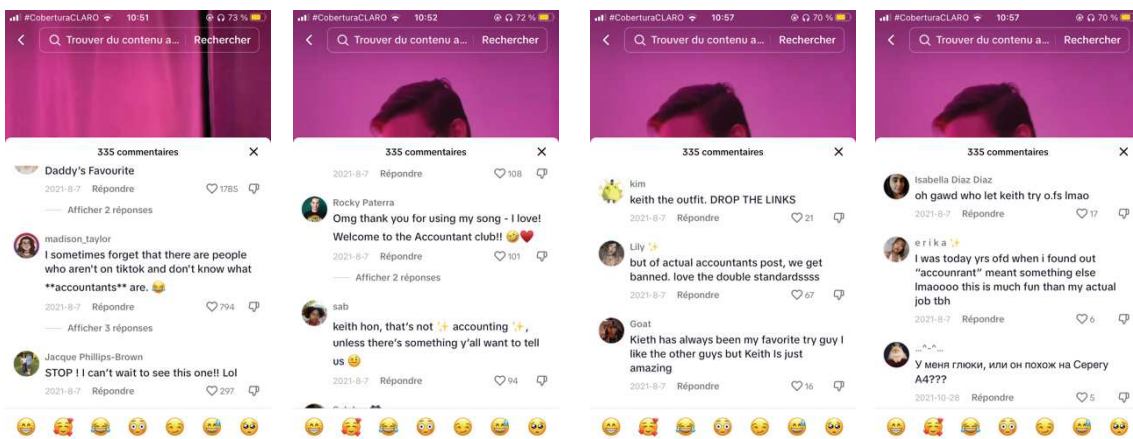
#CoberturaCLARO 10:51 73 %

Trouver du contenu a... Rechercher

335 commentaires

Daddy's Favourite
2021-8-7 Répondre 1785

Afficher 2 réponses

madison_taylor
I sometimes forget that there are people who aren't on tiktok and don't know what **accountants** are. 😂
2021-8-7 Répondre 794

Afficher 3 réponses

Jacque Phillips-Brown
STOP ! I can't wait to see this one!! Lol
2021-8-7 Répondre 297

#CoberturaCLARO 10:52 72 %

Trouver du contenu a... Rechercher

335 commentaires

2021-8-7 Répondre 108

Rocky Paterra
Omg thank you for using my song - I love! Welcome to the Accountant club!! 🤪❤️
2021-8-7 Répondre 101

Afficher 2 réponses

sab
keith hon, that's not ✨ accounting ✨, unless there's something y'all want to tell us 😉
2021-8-7 Répondre 94

#CoberturaCLARO 10:57 70 %

Trouver du contenu a... Rechercher

335 commentaires

kim
keith the outfit. DROP THE LINKS
2021-8-7 Répondre 21

Lily ✨
but of actual accountants post, we get banned. love the double standardssss
2021-8-7 Répondre 67

Goat
Kieth has always been my favorite try guy I like the other guys but Keith Is just amazing
2021-8-7 Répondre 16

#CoberturaCLARO 10:57 70 %

Trouver du contenu a... Rechercher

335 commentaires

Isabella Diaz Diaz
oh gawd who let keith try o.fs lmao
2021-8-7 Répondre 17

e r i k a ✨
I was today yrs ofd when i found out "accounrant" meant something else lmaoooo this is much fun than my actual job tbh
2021-8-7 Répondre 6

...^-^...
У меня глюки, или он похож на Серегу А4???
2021-10-28 Répondre 5